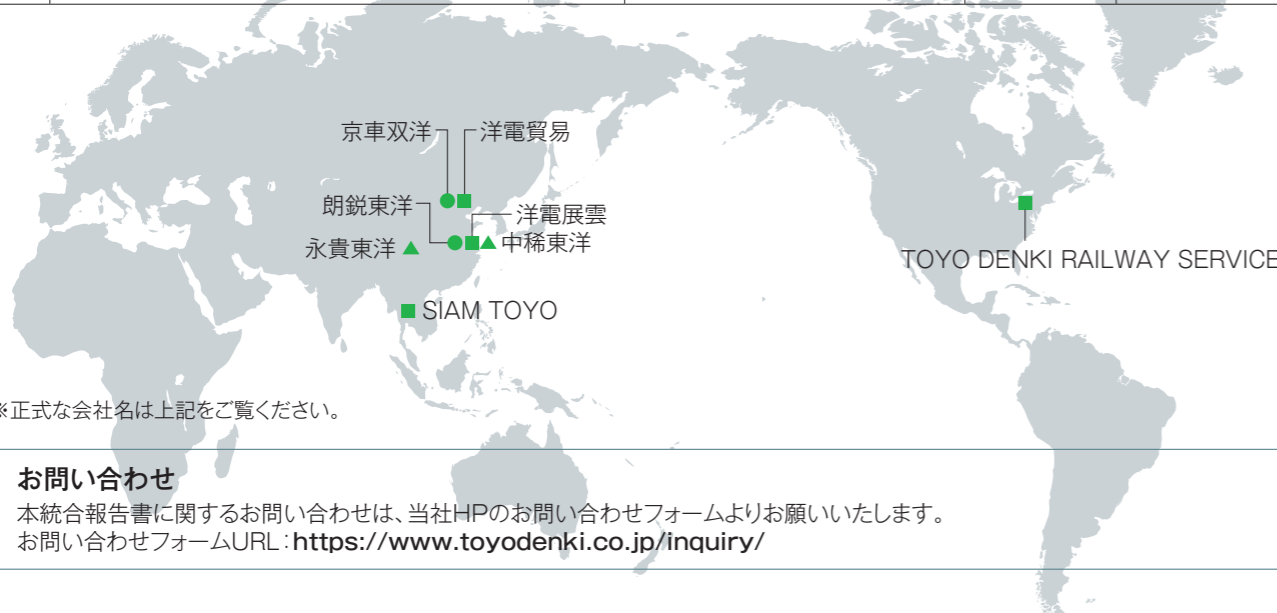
京車双洋
洋電貿易
朗鋭東洋
洋電展雲
永貴東洋
中稀東洋
SIAM TOYO
TOYO DENKI RAILWAY SERVICE

※正式な会社名は上記をご覧ください。

お問い合わせ

本統合報告書に関するお問い合わせは、当社HPのお問い合わせフォームよりお願いいたします。
お問い合わせフォームURL：https://www.toyodenki.co.jp/inquiry/